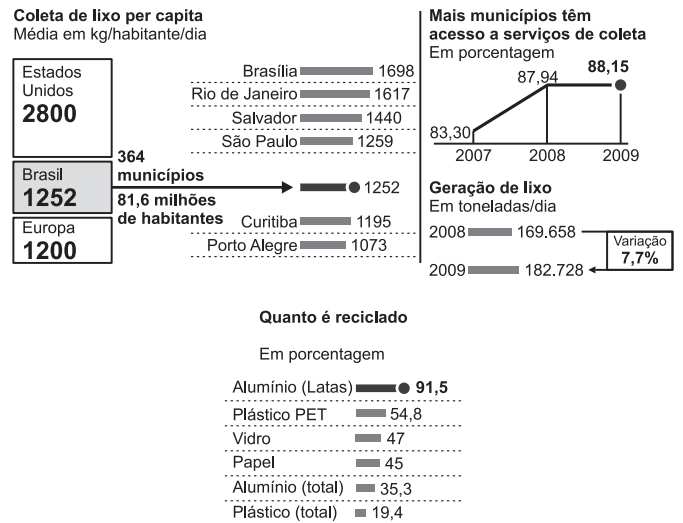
Coleta de lixo per capita
Média em kg/habitante/dia

Estados Unidos
2800

Brasil
1252

Europa
1200

364 municípios
81,6 milhões de habitantes

Brasília 1698
Rio de Janeiro 1617
Salvador 1440
São Paulo 1259
1252
Curitiba 1195
Porto Alegre 1073

Mais municípios têm acesso a serviços de coleta
Em porcentagem

83,30
87,94
88,15
2007
2008
2009

Geração de lixo
Em toneladas/dia

2008 169.658
2009 182.728
Variação
7,7%

Quanto é reciclado

Em porcentagem

Alumínio (Latas) 91,5
Plástico PET 54,8
Vidro 47
Papel 45
Alumínio (total) 35,3
Plástico (total) 19,4